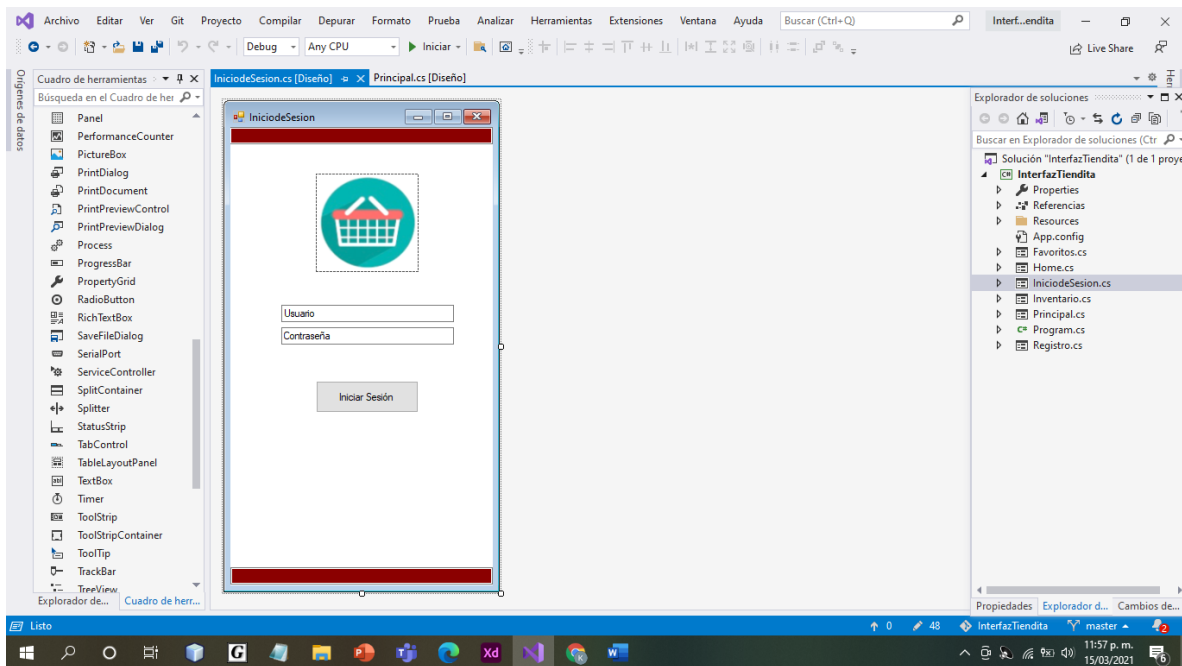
Archivo Editar Ver Git Proyecto Compilar Depurar Formato Prueba Analizar Herramientas Extensiones Ventana Ayuda Buscar (Ctrl+Q) Interf...endita

Debug Any CPU Iniciar Live Share

Orígenes de datos

Cuadro de herramientas
Búsqueda en el Cuadro de her
Panel
PerformanceCounter
PictureBox
PrintDialog
PrintDocument
PrintPreviewControl
PrintPreviewDialog
Process
ProgressBar
PropertyGrid
RadioButton
RichTextBox
SaveFileDialog
SerialPort
ServiceController
SplitContainer
Splitter
StatusStrip
TabControl
TableLayoutPanel
TextBox
Timer
ToolStrip
ToolStripContainer
ToolTip
TrackBar
TreeView
Explorador de... Cuadro de herr...

InicideSesion.cs [Diseño] Principal.cs [Diseño]

InicideSesion

Usuario
Contraseña
Iniciar Sesión

Explorador de soluciones
Buscar en Explorador de soluciones (Ctr
Solución "InterfazTiendita" (1 de 1 proye
InterfazTiendita
Properties
Referencias
Resources
App.config
Favoritos.cs
Home.cs
IniciodeSesion.cs
Inventario.cs
Principal.cs
Program.cs
Registro.cs
Propiedades Explorador d... Cambios de...

Listo 0 48 InterfazTiendita master 2

11:57 p. m.
15/03/2021